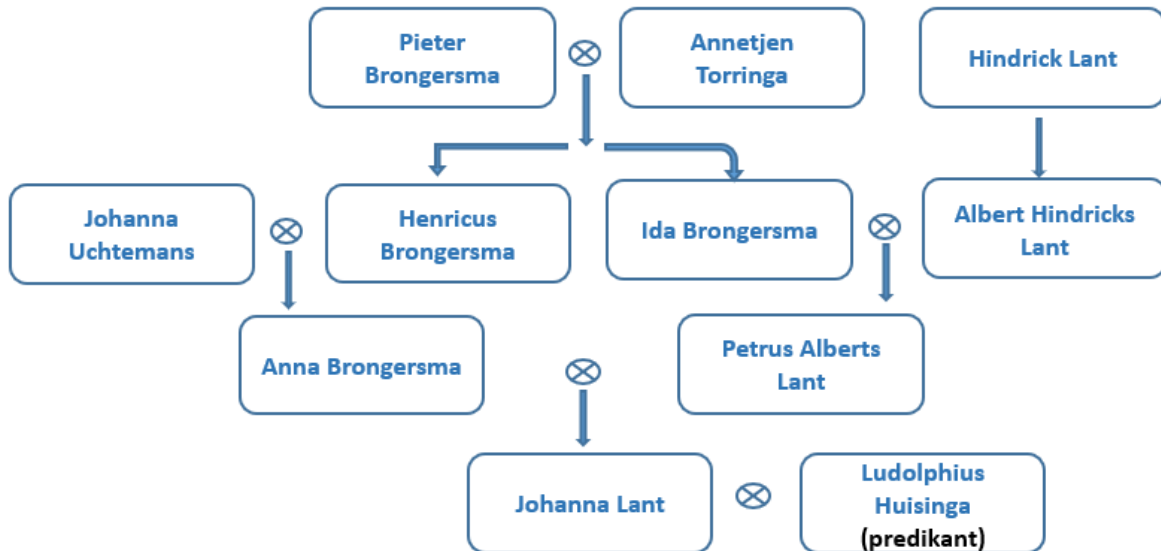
Pieter Brongersma $\otimes$ Annetjen Torringa

Hindrick Lant

Johanna Uchtemans $\otimes$ Henricus Brongersma

Ida Brongersma $\otimes$ Albert Hindricks Lant

Anna Brongersma

$\otimes$

Petrus Alberts Lant

Johanna Lant $\otimes$ Ludolphius Huisinga (predikant)